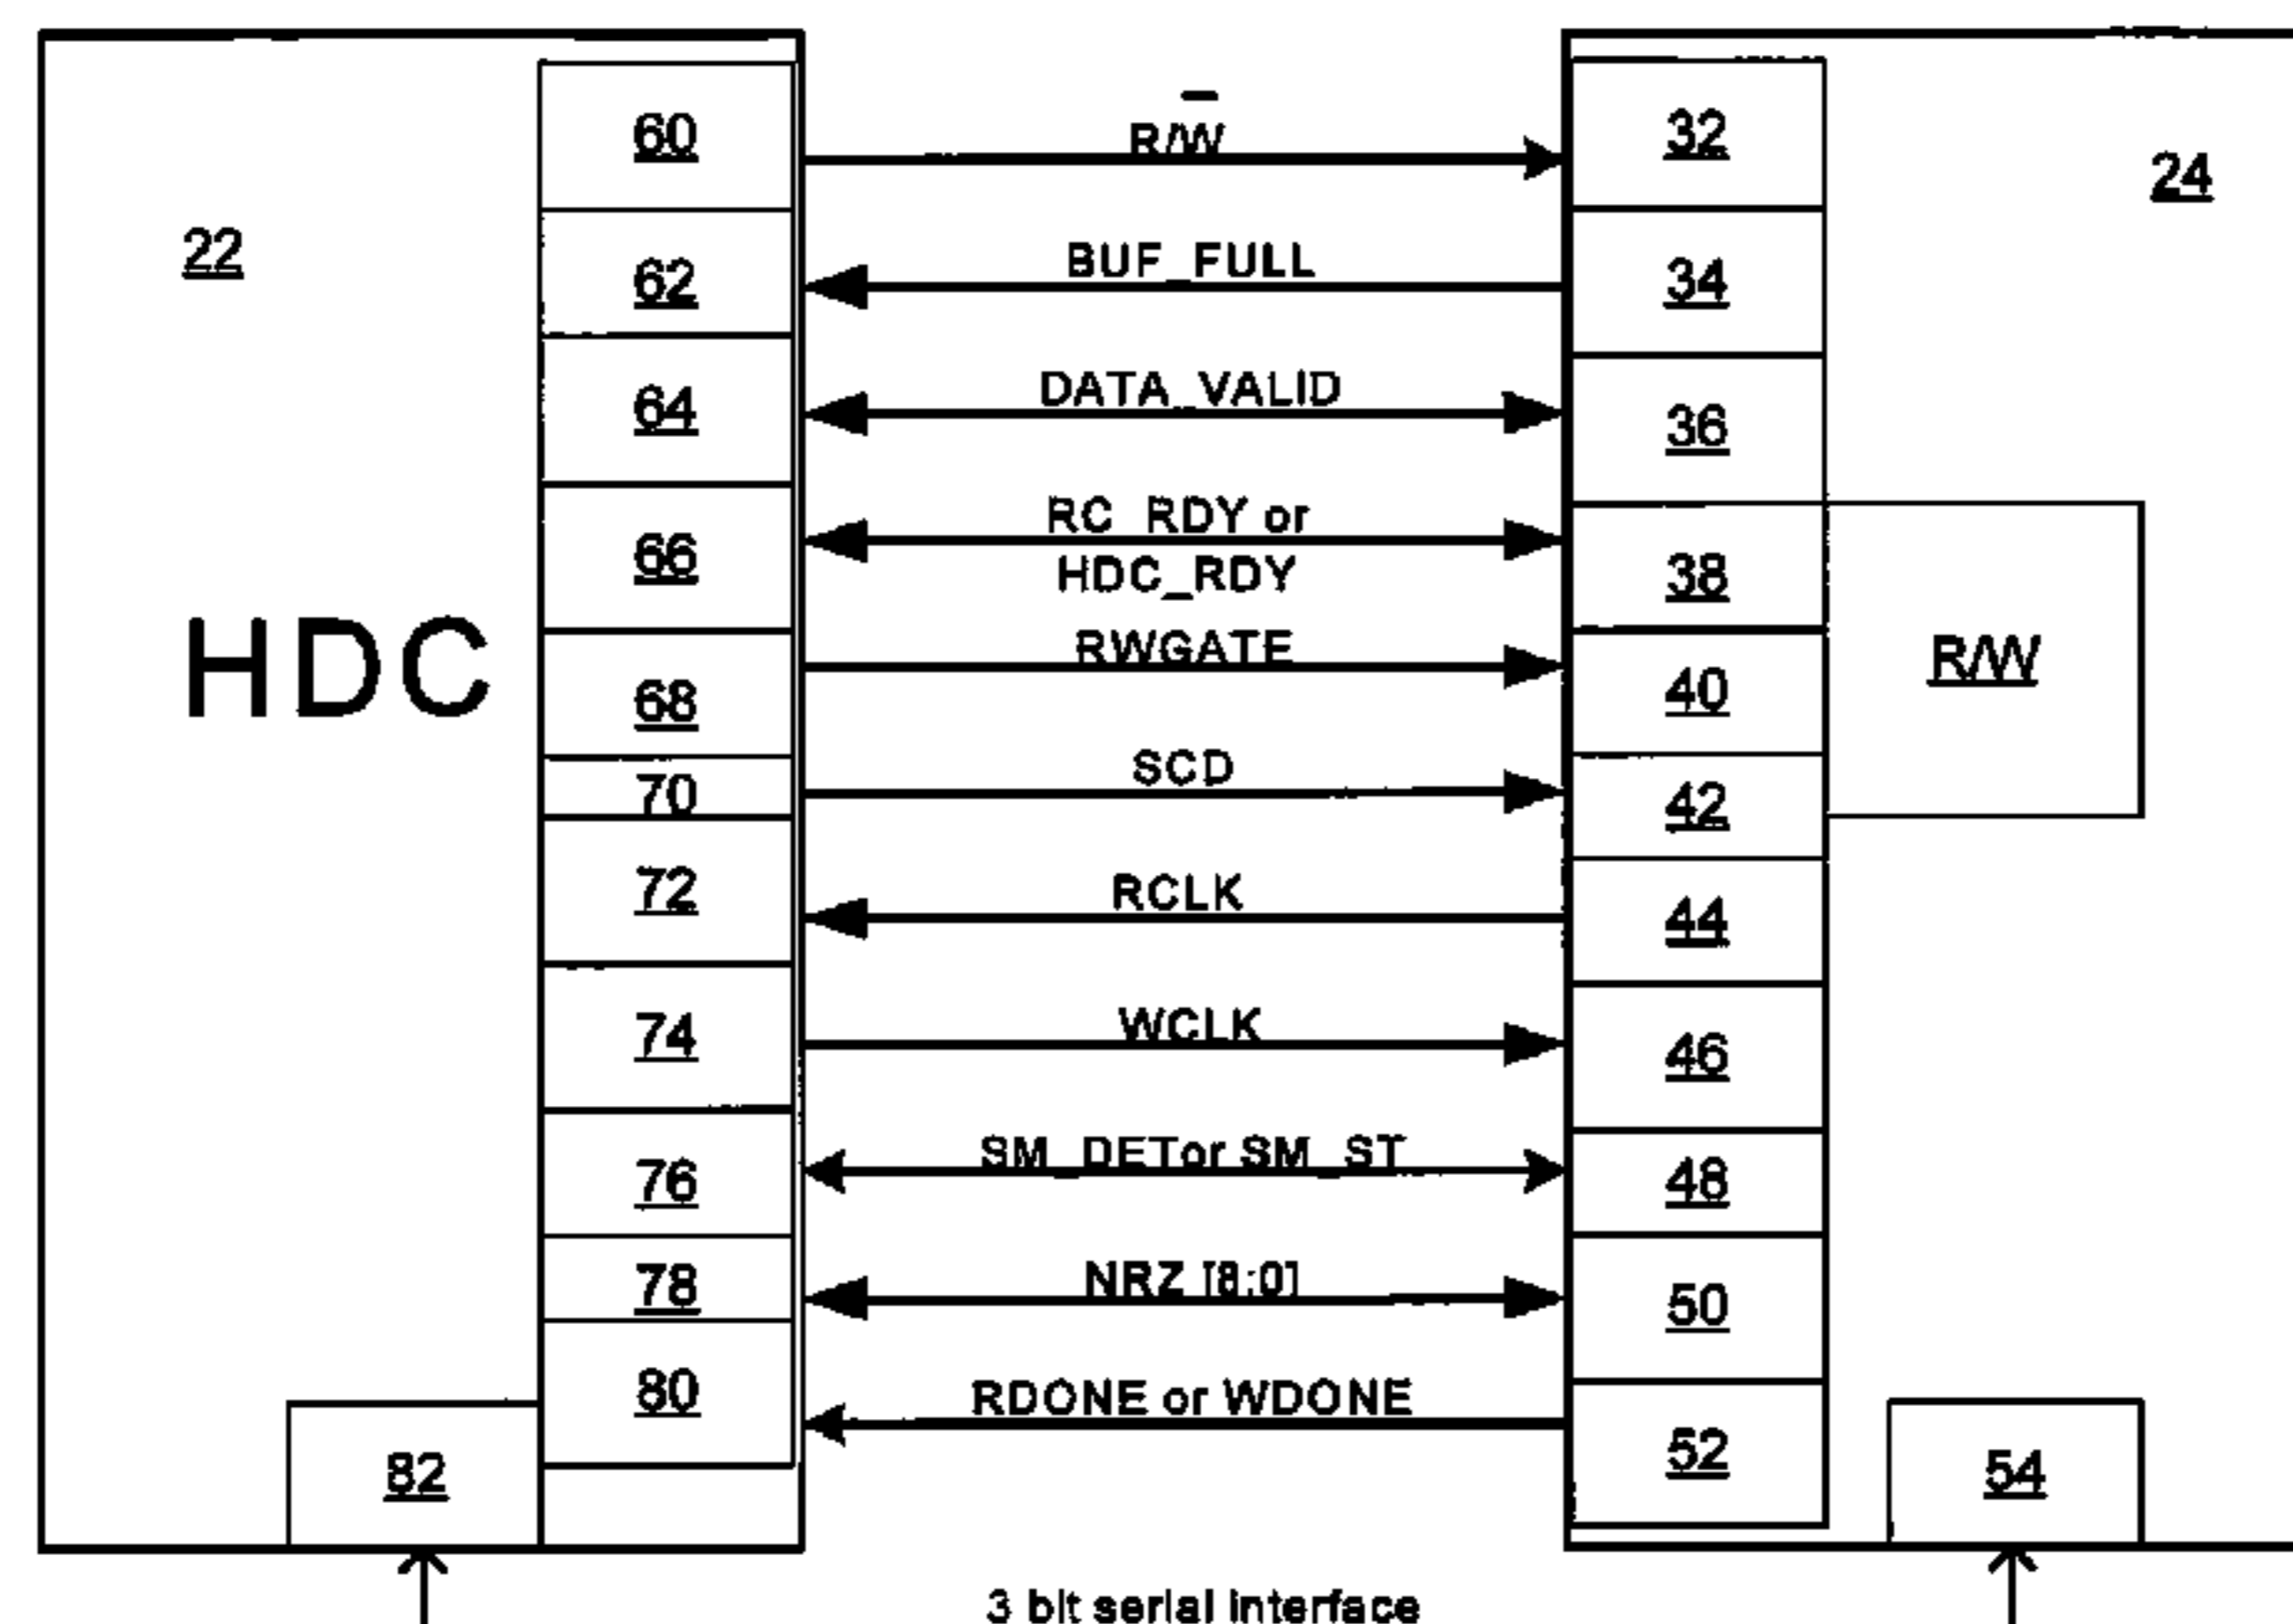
22

HDC

60
62
64
66
68
70
72
74
76
78
80
82

$R/\overline{W}$
BUF_FULL
DATA_VALID
RC_RDY or HDC_RDY
RWGATE
SCD
RCLK
WCLK
SM_DETor SM_ST
NRZ [8:0]
RDONE or WDONE

24

32
34
36
38
40
42
44
46
48
50
52
54

R/W

3 bit serial interface